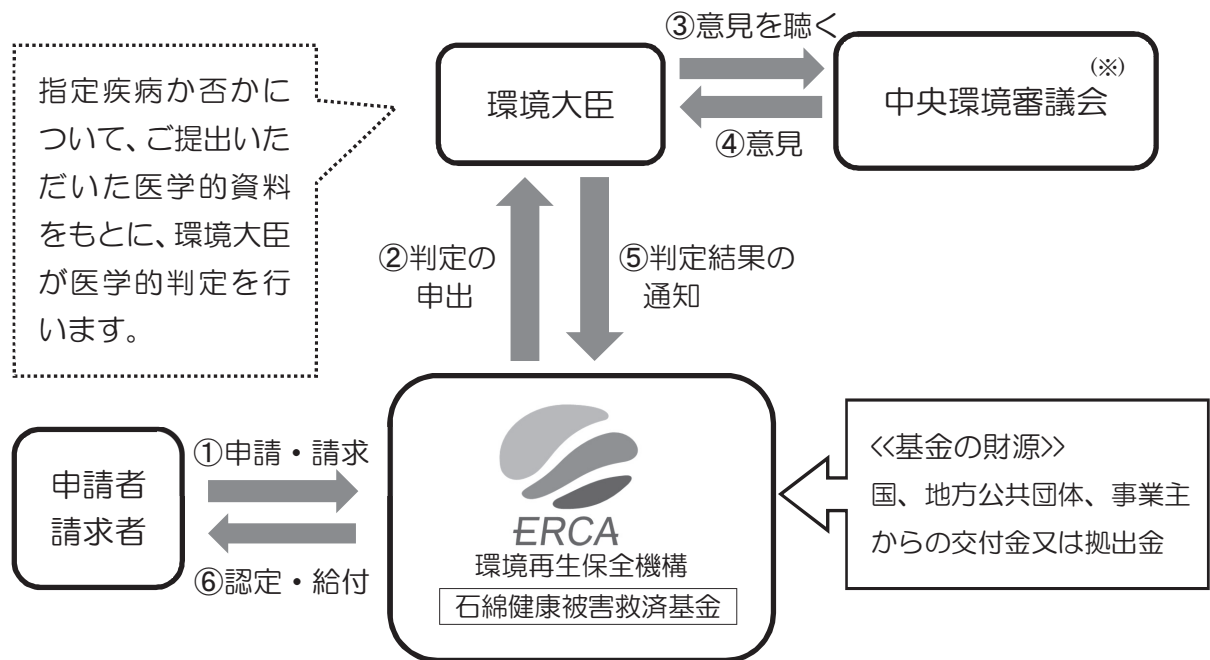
指定疾病か否かについて、ご提出いただいた医学的資料をもとに、環境大臣が医学的判定を行います。

環境大臣

③意見を聴く

④意見

中央環境審議会(※)

②判定の申出

⑤判定結果の通知

申請者
請求者

①申請・請求

⑥認定・給付

ERCA
環境再生保全機構
石綿健康被害救済基金

<<基金の財源>>
国、地方公共団体、事業主からの交付金又は拠出金